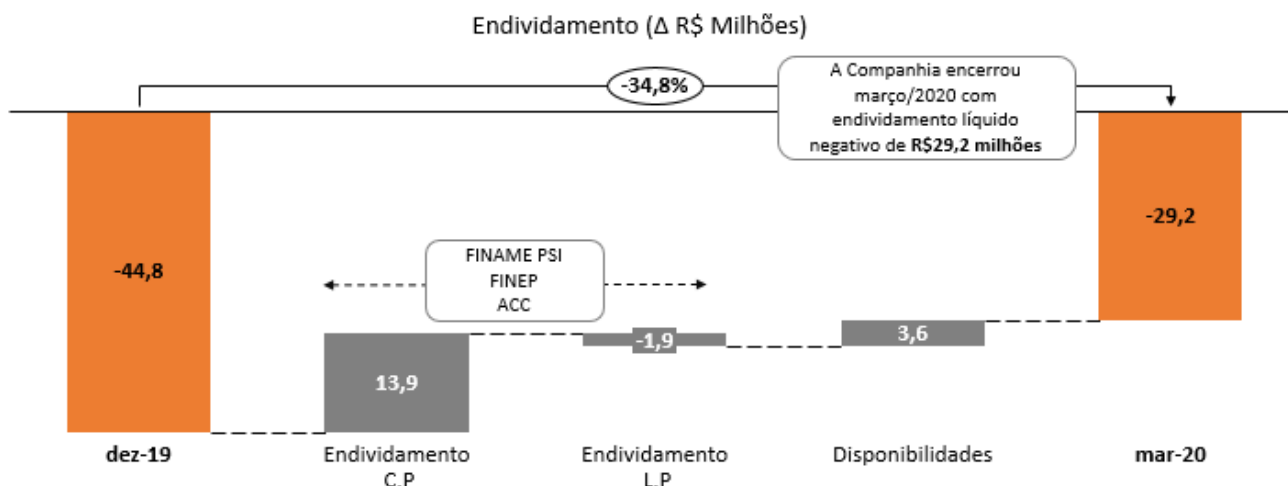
Endividamento (Δ R$ Milhões)

-34,8%

A Companhia encerrou março/2020 com endividamento líquido negativo de **R$29,2 milhões**

-44,8

FINAME PSI
FINEP
ACC

-29,2

13,9

-1,9

3,6

dez-19

Endividamento C.P

Endividamento L.P

Disponibilidades

mar-20